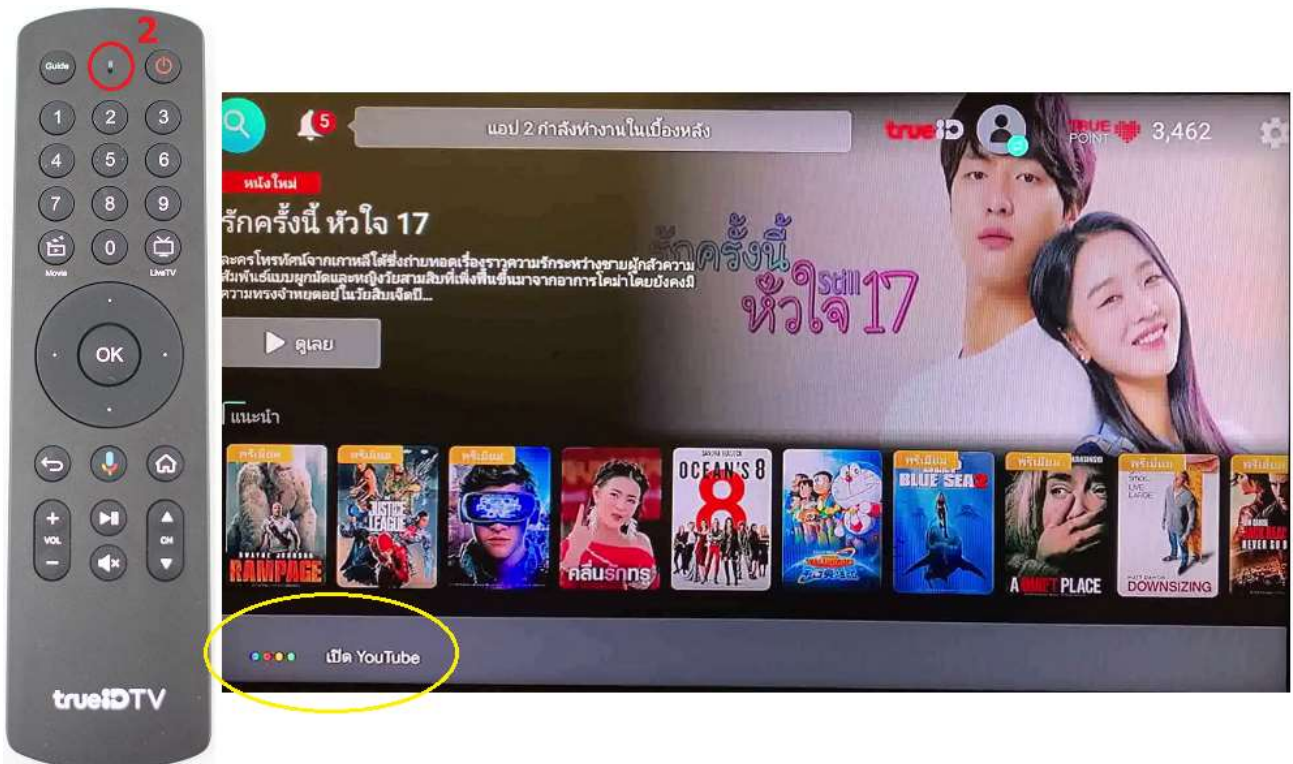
2

Guide

1 2 3
4 5 6
7 8 9
0

Movie LiveTV

OK

VOL CH

trueIDTV

5

แอป 2 กำลังทำงานในเบื้องหลัง

trueID

TRUE POINT 3,462

หนังใหม่

รักครั้งนี้ หัวใจ 17

ละครโทรทัศน์จากเกาหลีใต้ซึ่งถ่ายทอดเรื่องราวความรักระหว่างชายผู้กลัวความสัมพันธ์แบบผูกมัดและหญิงวัยสามสิบที่เพิ่งฟื้นขึ้นมาจากอาการโคม่าโดยยังคงมีความทรงจำหยุดอยู่ในวัยสิบเจ็ดปี...

รักครั้งนี้ หัวใจ Still 17

ดูเลย

แนะนำ

พรีเมียม

RAMPAGE

JUSTICE LEAGUE

OCEAN'S 8

คลื่นรักกทรุ

BLUE SEA 2

A QUIET PLACE

DOWNSIZING

เปิด YouTube